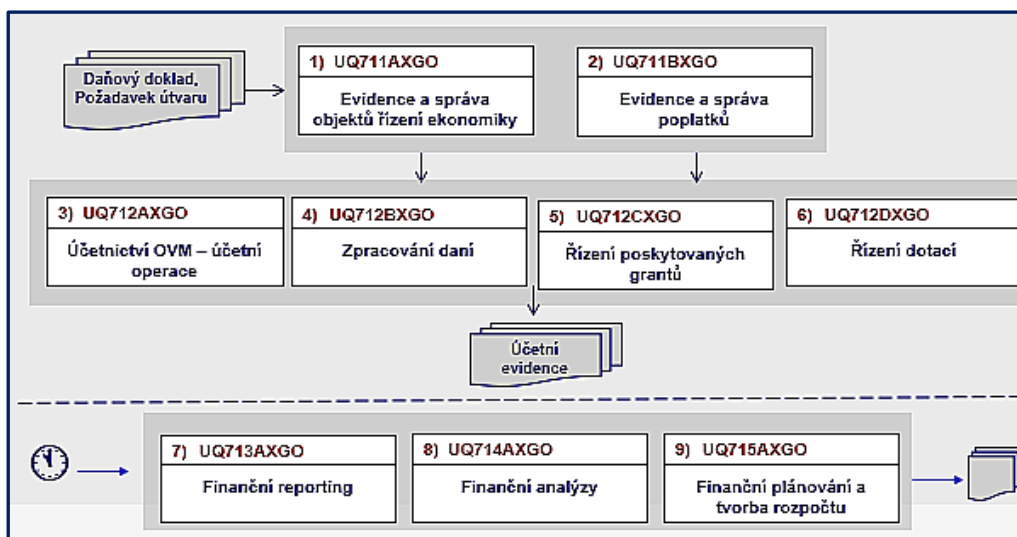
Daňový doklad, Požadavek útvaru

1) UQ711AXGO
Evidence a správa objektů řízení ekonomiky

2) UQ711BXGO
Evidence a správa poplatků

3) UQ712AXGO
Účetnictví OVM – účetní operace

4) UQ712BXGO
Zpracování daní

5) UQ712CXGO
Řízení poskytovaných grantů

6) UQ712DXGO
Řízení dotací

Účetní evidence

7) UQ713AXGO
Finanční reporting

8) UQ714AXGO
Finanční analýzy

9) UQ715AXGO
Finanční plánování a tvorba rozpočtu